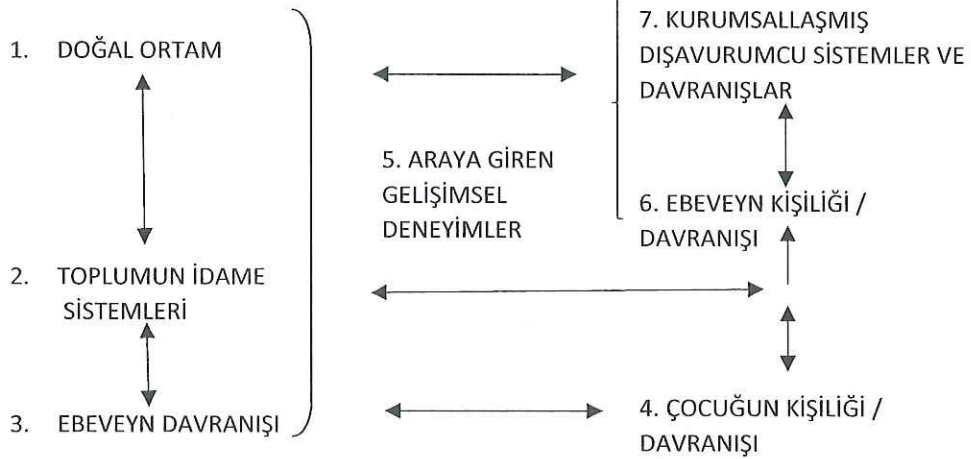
1. DOĞAL ORTAM

2. TOPLUMUN İDAME SİSTEMLERİ

3. EBEVEYN DAVRANIŞI

5. ARAYA GİREN GELİŞİMSEL DENEYİMLER

7. KURUMSALLAŞMIŞ DIŞAVURUMCU SİSTEMLER VE DAVRANIŞLAR

6. EBEVEYN KİŞİLİĞİ / DAVRANIŞI

4. ÇOCUĞUN KİŞİLİĞİ / DAVRANIŞI